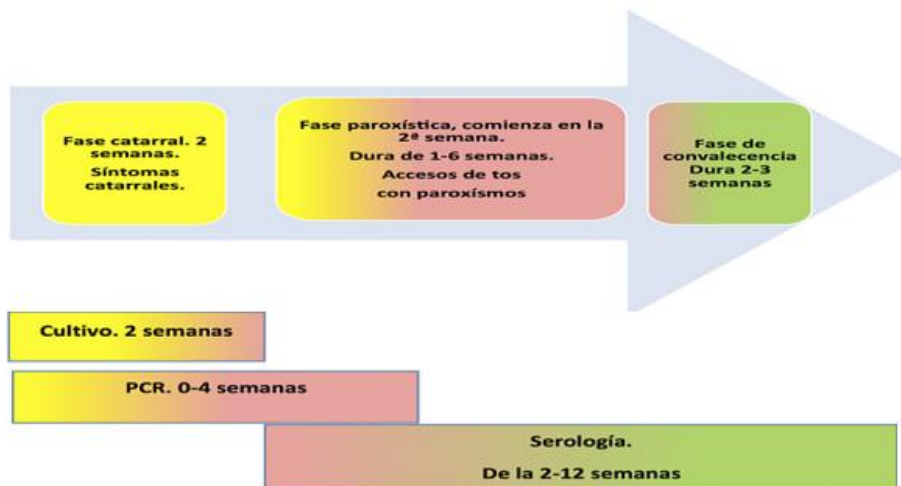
Fase catarral. 2 semanas.
Síntomas catarrales.

Fase paroxística, comienza en la 2ª semana.
Dura de 1-6 semanas.
Accesos de tos con paroxismos

Fase de convalecencia
Dura 2-3 semanas

Cultivo. 2 semanas

PCR. 0-4 semanas

Serología.
De la 2-12 semanas